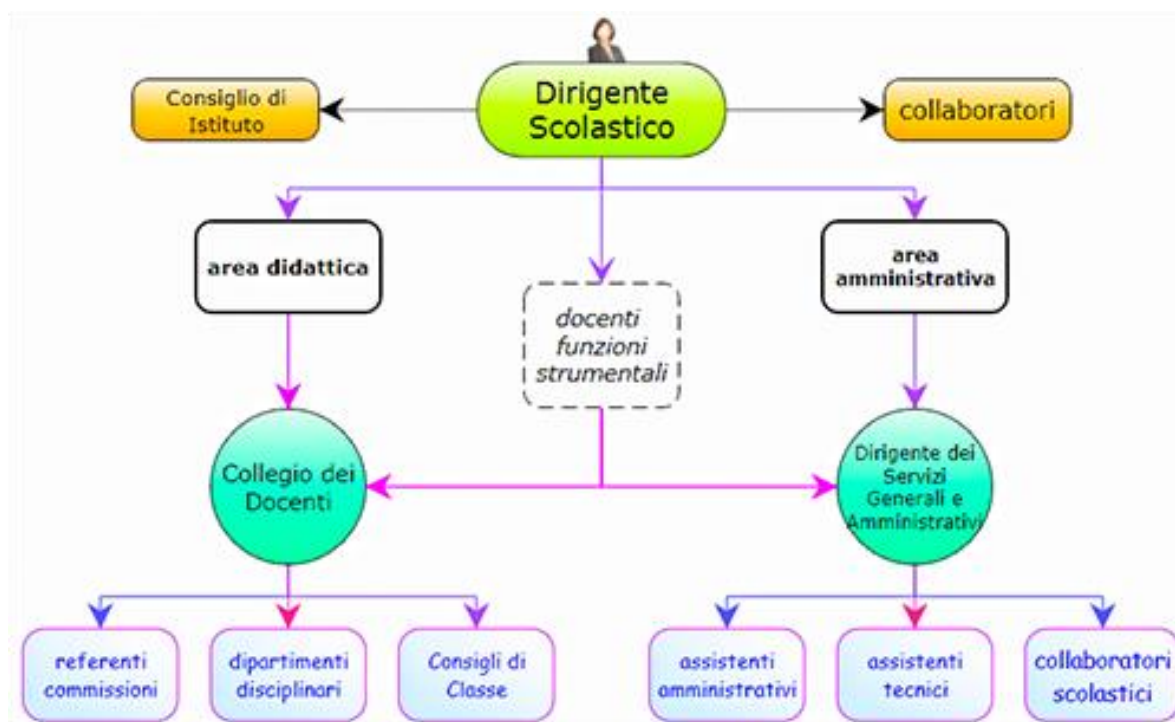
Dirigente Scolastico

Consiglio di Istituto

collaboratori

area didattica

docenti funzioni strumentali

area amministrativa

Collegio dei Docenti

Dirigente dei Servizi Generali e Amministrativi

referenti commissioni

dipartimenti disciplinari

Consigli di Classe

assistenti amministrativi

assistenti tecnici

collaboratori scolastici